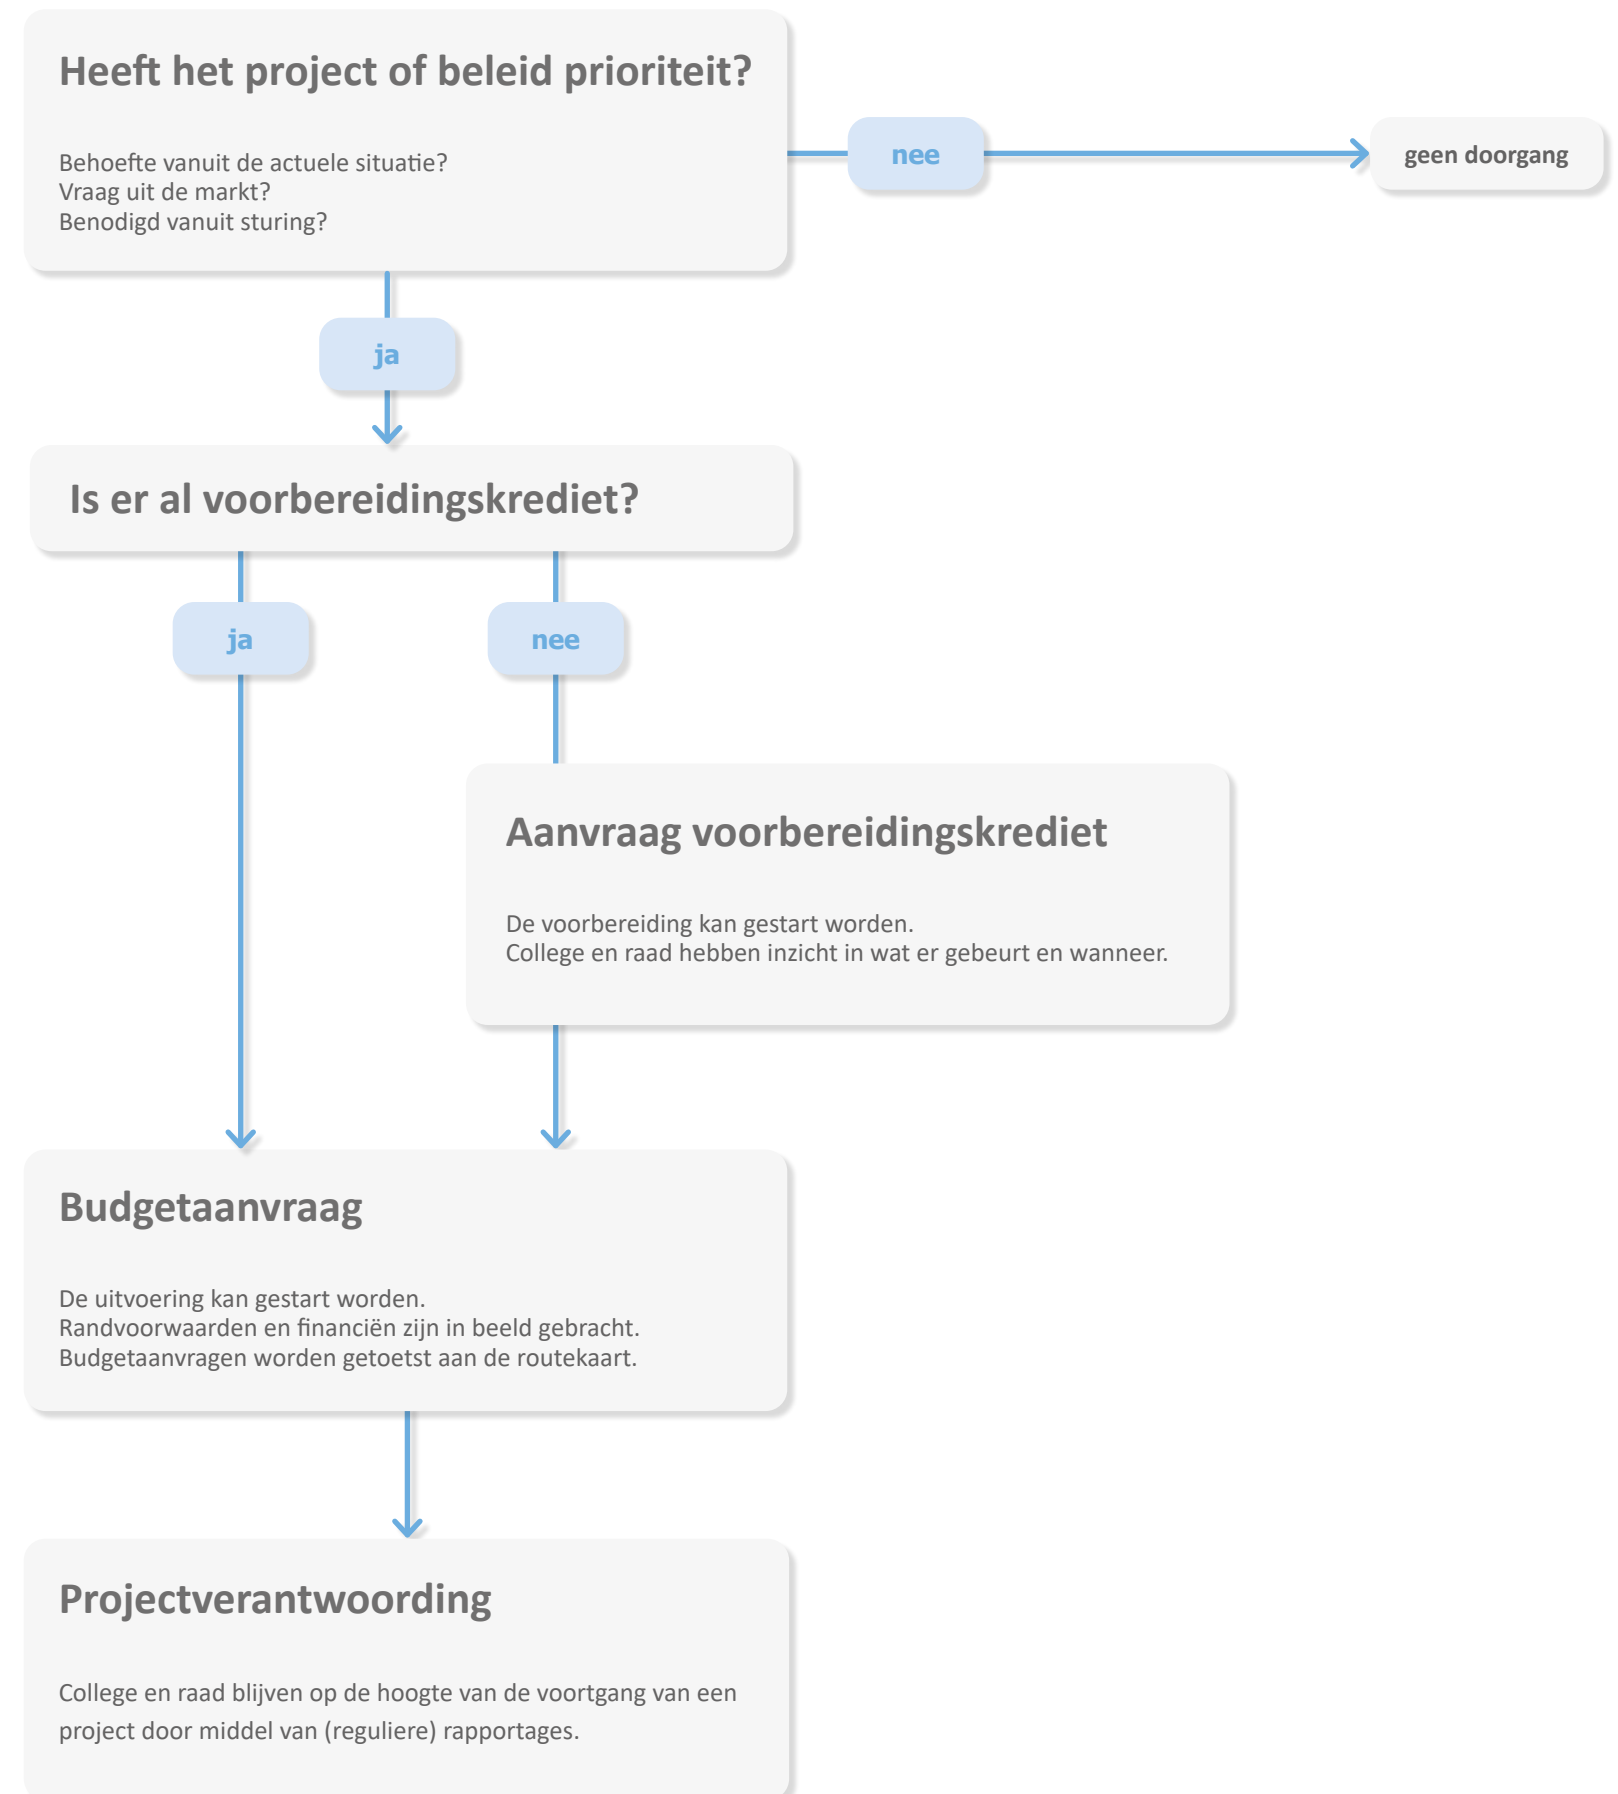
Heeft het project of beleid prioriteit?

Behoefte vanuit de actuele situatie?
Vraag uit de markt?
Benodigd vanuit sturing?

nee

geen doorgang

ja

Is er al voorbereidingskrediet?

ja

nee

Aanvraag voorbereidingskrediet

De voorbereiding kan gestart worden.
College en raad hebben inzicht in wat er gebeurt en wanneer.

Budgetaanvraag

De uitvoering kan gestart worden.
Randvoorwaarden en financiën zijn in beeld gebracht.
Budgetaanvragen worden getoetst aan de routekaart.

Projectverantwoording

College en raad blijven op de hoogte van de voortgang van een project door middel van (reguliere) rapportages.